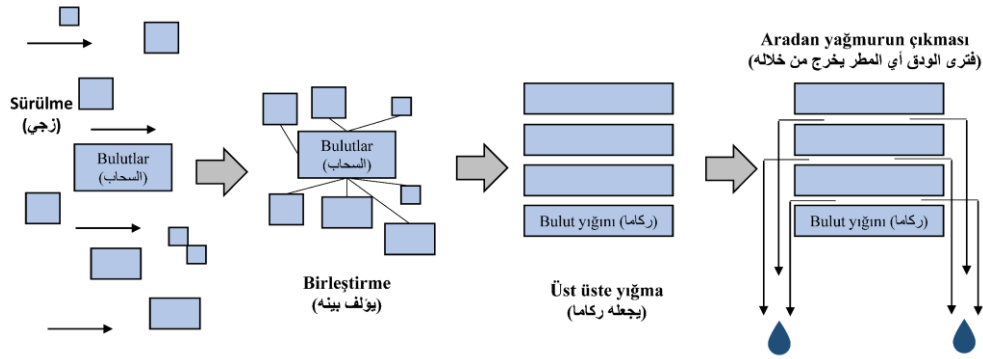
Sürülme
(زجي)

Bulutlar
(السحاب)

Bulutlar
(السحاب)

Birleştirme
(يؤلف بينه)

Bulut yığını (ركاما)

Üst üste yığma
(يجعله ركاما)

Aradan yağmurun çıkması
(فترى الودق أي المطر يخرج من خلاله)

Bulut yığını (ركاما)